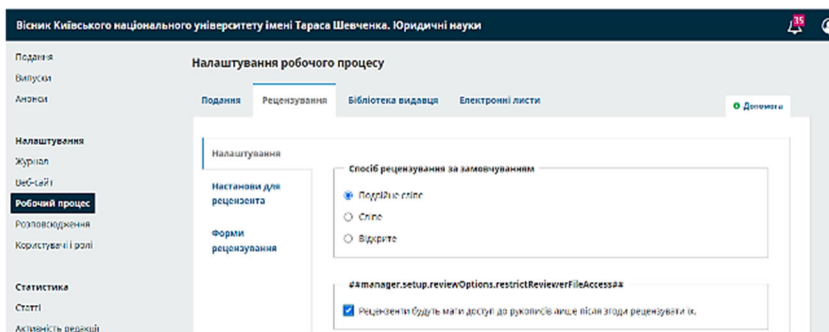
Вісник Київського національного університету імені Тараса Шевченка. Юридичні науки

35

Подання
Випуски
Анонси

Налаштування
Журнал
Веб-сайт
Робочий процес
Розповсюдження
Користувачі і ролі

Статистика
Статті
Активність редакції

Налаштування робочого процесу

Подання | Рецензування | Бібліотека видавця | Електронні листи

Допомога

Налаштування

Настанови для рецензента

Форми рецензування

Спосіб рецензування за замовчуванням

Подвійне сліпе

Сліпе

Відкрите

##manager.setup.reviewOptions.restrictReviewerFileAccess##

Рецензенти будуть мати доступ до рукописів лише після згоди рецензувати їх.